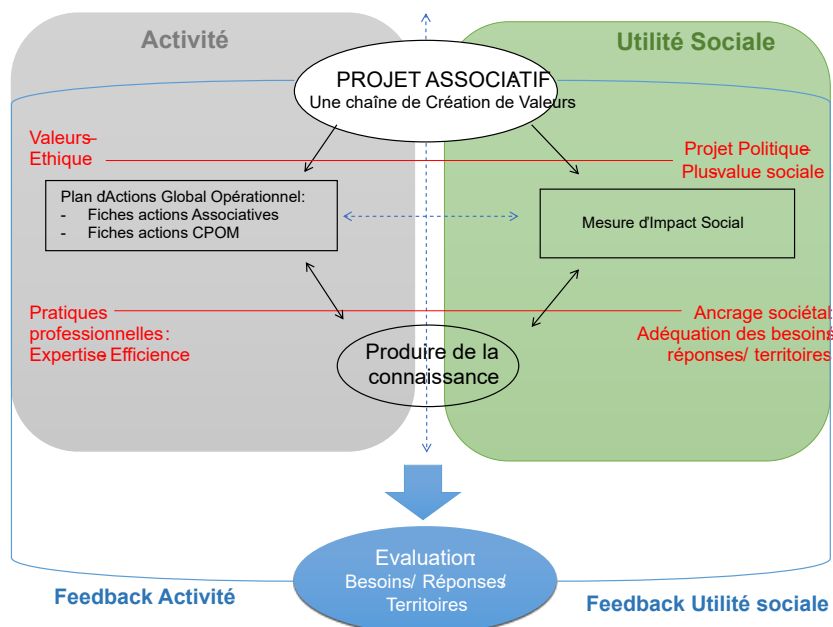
Activité

Utilité Sociale

PROJET ASSOCIATIF
Une chaîne de Création de Valeurs

Valeurs
Ethique

Projet Politique
Plusvalue sociale

Plan d'Actions Global Opérationnel:
- Fiches actions Associatives
- Fiches actions CPOM

Mesure d'Impact Social

Pratiques professionnelles :
Expertise Efficience

Ancrage sociétal
Adéquation des besoins
réponses/ territoires

Produire de la connaissance

Evaluation
Besoins/ Réponses/
Territoires

Feedback Activité

Feedback Utilité sociale